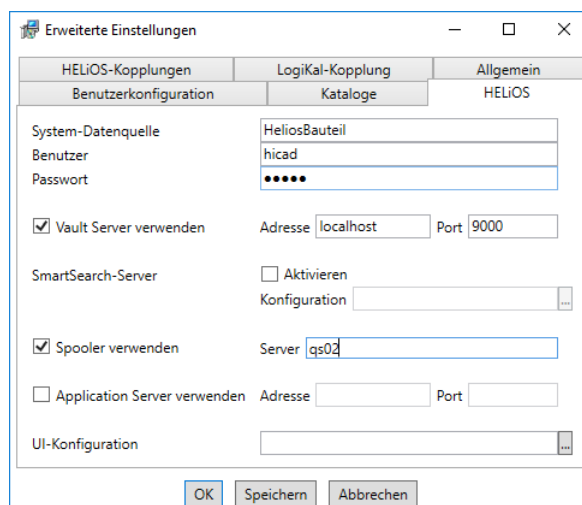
Erweiterte Einstellungen

HELiOS-Kopplungen | LogiKal-Kopplung | Allgemein
Benutzerkonfiguration | Kataloge | HELiOS

System-Datenquelle HeliosBauteil
Benutzer hicad
Passwort ●●●●●

Vault Server verwenden Adresse localhost Port 9000

SmartSearch-Server Aktivieren
Konfiguration ...

Spooler verwenden Server qs02

Application Server verwenden Adresse Port

UI-Konfiguration ...

OK Speichern Abbrechen